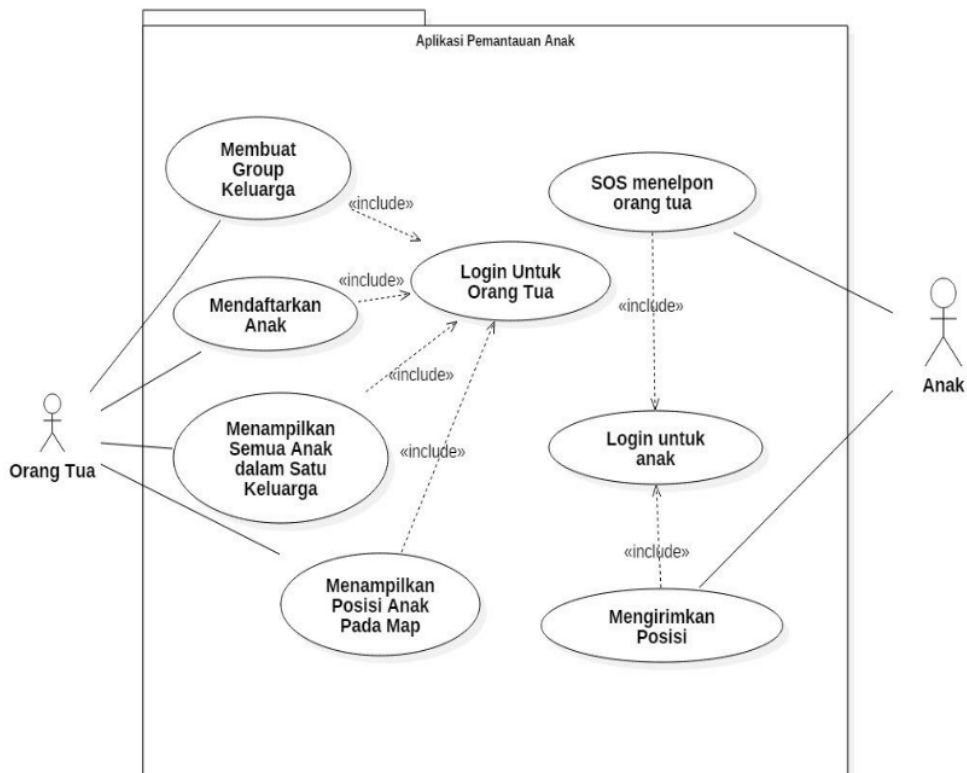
Aplikasi Pemantauan Anak

Membuat Group Keluarga

«include»

Mendaftarkan Anak

«include»

Login Untuk Orang Tua

«include»

Menampilkan Semua Anak dalam Satu Keluarga

«include»

Menampilkan Posisi Anak Pada Map

Orang Tua

SOS menelpon orang tua

«include»

Login untuk anak

«include»

Mengirimkan Posisi

Anak